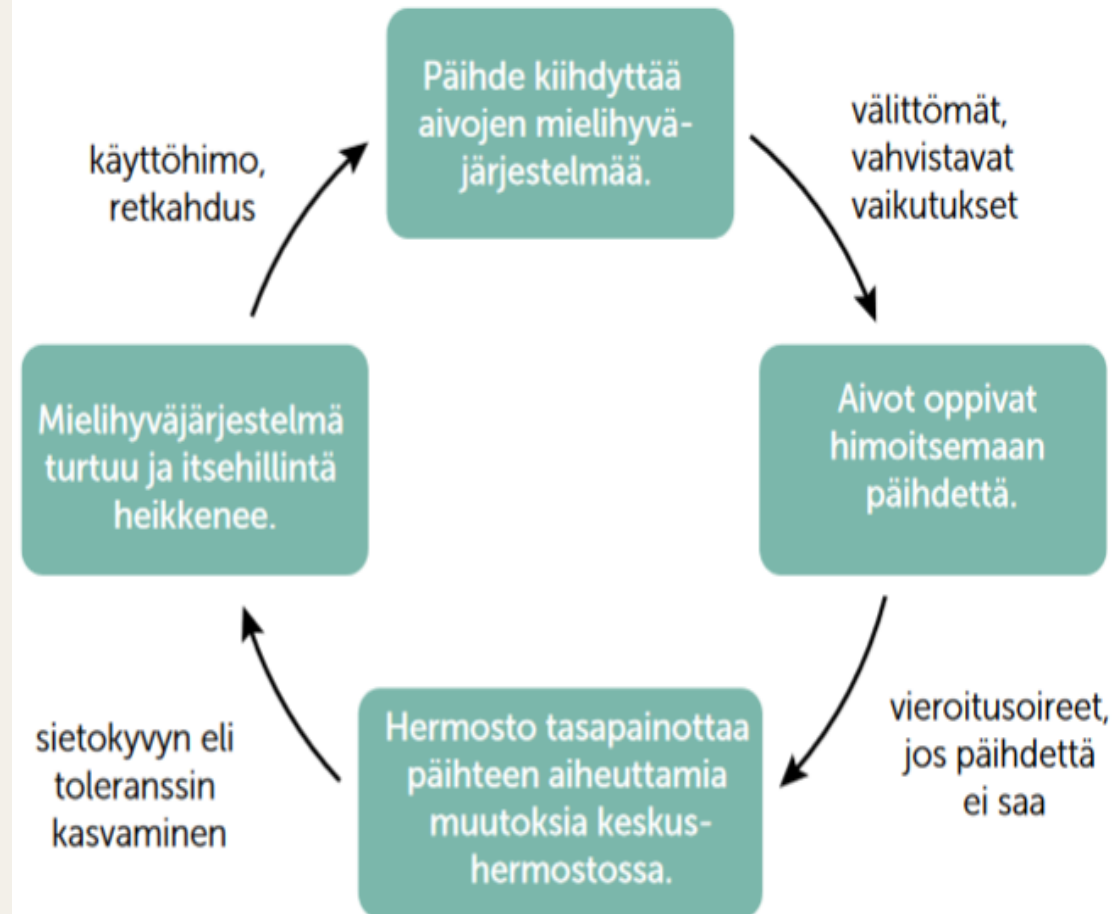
Päihde kiihdyttää aivojen mielihyväjärjestelmää.

välittömät, vahvistavat vaikutukset

Aivot oppivat himoitsemaan päihdettä.

vieroitusoireet, jos päihdettä ei saa

Hermosto tasapainottaa päihteen aiheuttamia muutoksia keskushermostossa.

sietokyvyn eli toleranssin kasvaminen

Mielihyväjärjestelmä turtuu ja itsehillintä heikkenee.

käyttöhimo, retkahdus